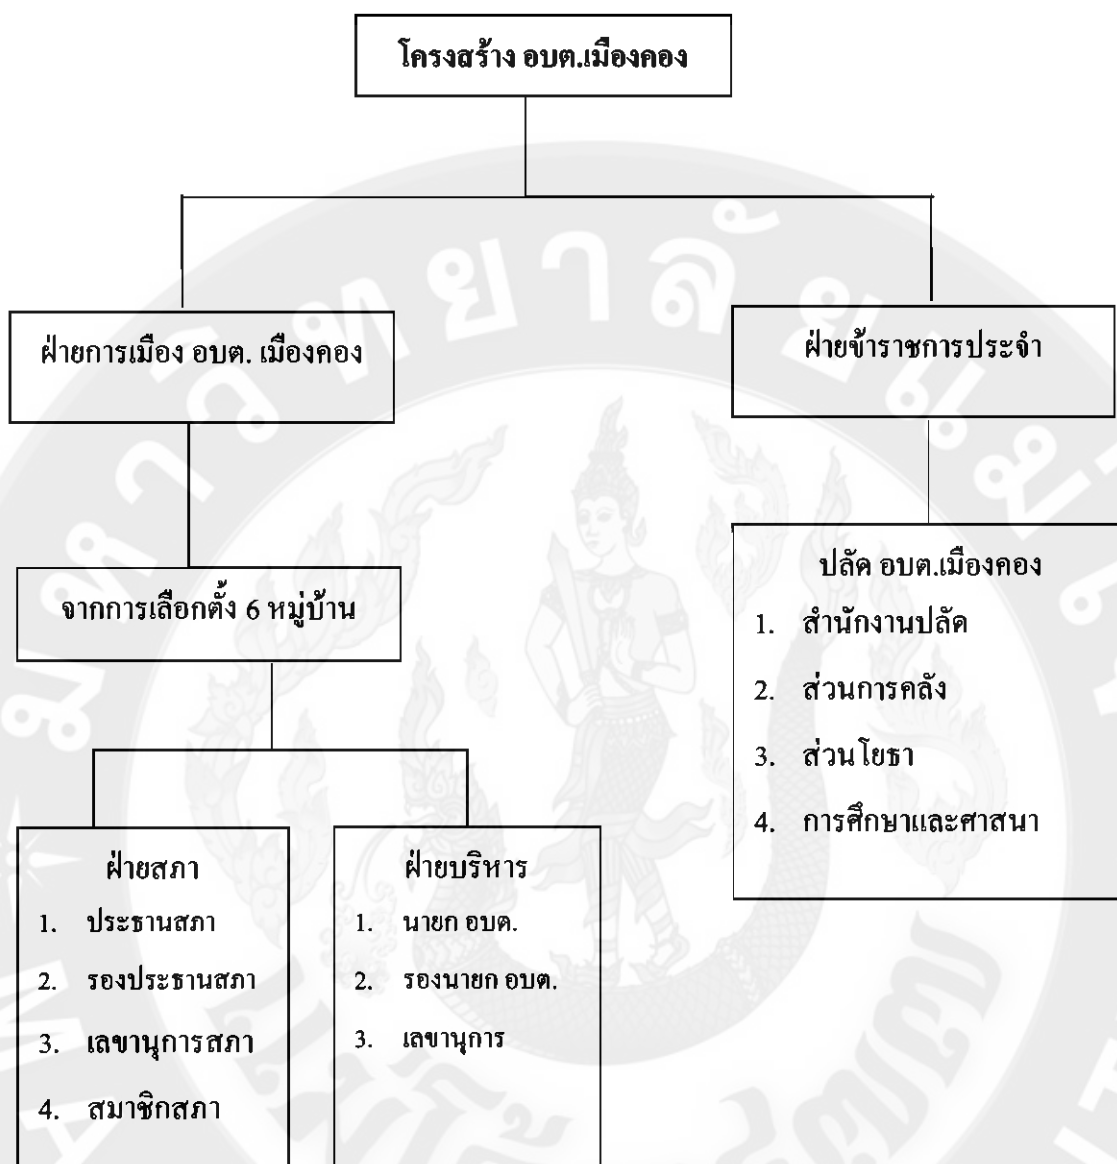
โครงสร้าง อบต.เมืองคอง

ฝ่ายการเมือง อบต. เมืองคอง

ฝ่ายข้าราชการประจำ

จากการเลือกตั้ง 6 หมู่บ้าน

ปลัด อบต.เมืองคอง
1. สำนักงานปลัด
2. ส่วนการคลัง
3. ส่วนโยธา
4. การศึกษาและศาสนา

ฝ่ายสภา
1. ประธานสภา
2. รองประธานสภา
3. เลขานุการสภา
4. สมาชิกสภา

ฝ่ายบริหาร
1. นายก อบต.
2. รองนายก อบต.
3. เลขานุการ